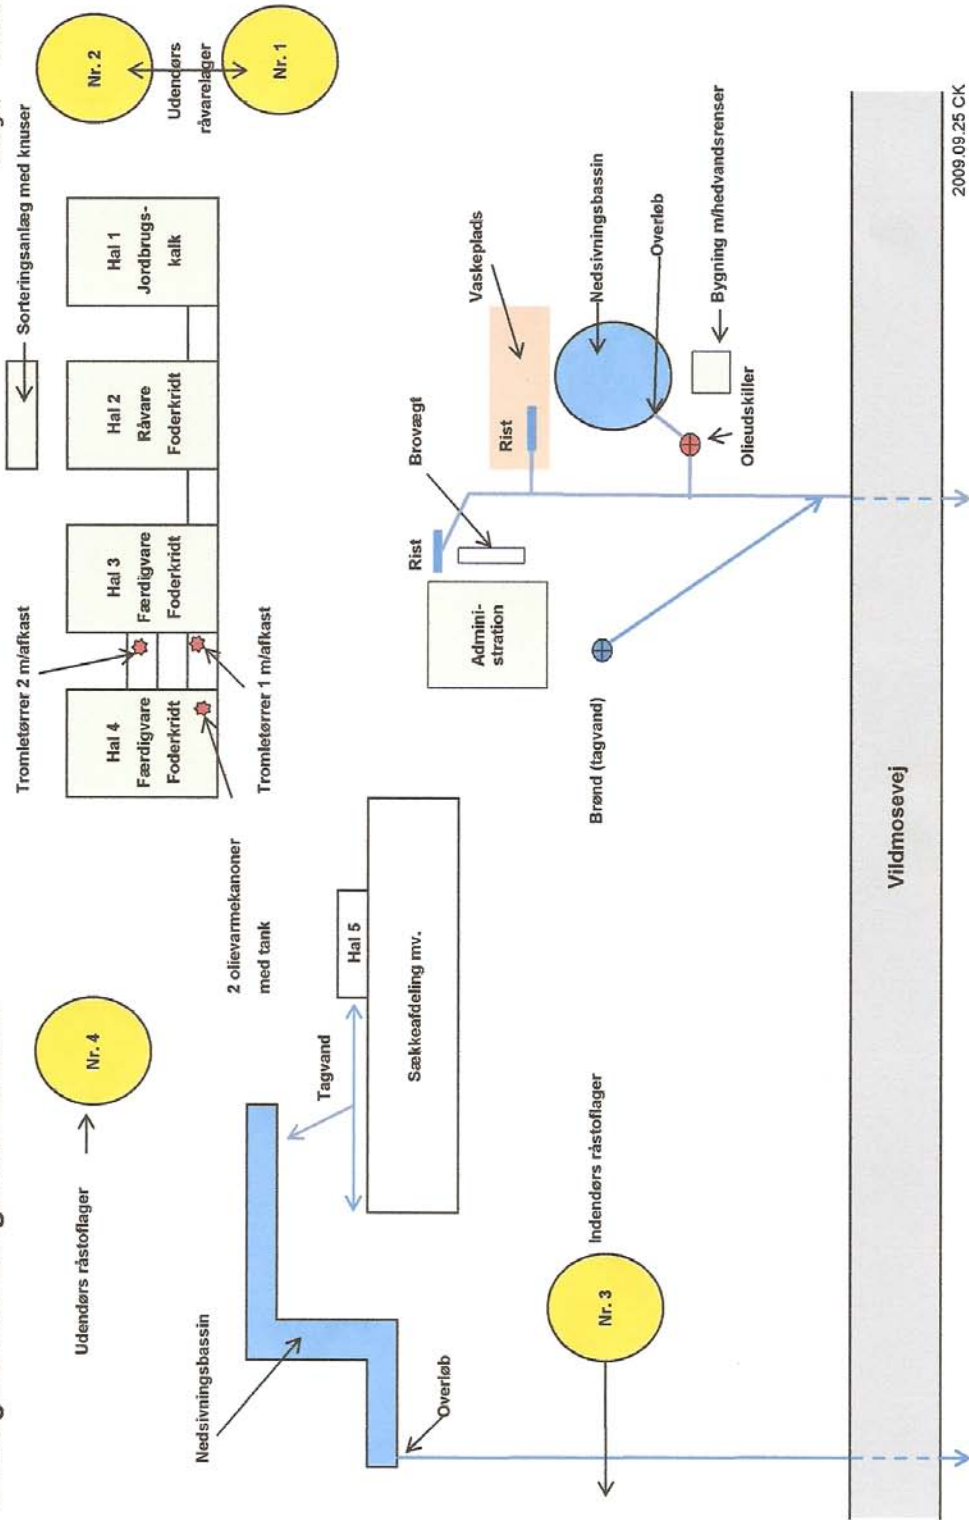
Nr. 2

Udendørs råvarelager

Nr. 1

Sorteringsanlæg med knuser

Hal 1 Jordbrugskalk

Hal 2 Råvare Foderkridt

Hal 3 Færdigvare Foderkridt

Hal 4 Færdigvare Foderkridt

Tromletørrer 2 m/afkast

Tromletørrer 1 m/afkast

Vaskeplads

Nedsivningsbassin

Overløb

Bygning m/hedvandsrenser

Olieudskiller

Rist

Brovægt

Rist

Administration

Brønd (tagvand)

2 olievarmekanoner med tank

Hal 5

Sækkeafdeling mv.

Tagvand

Nr. 4

Udendørs råstoflager

Nedsivningsbassin

Overløb

Nr. 3

Indendørs råstoflager

Vildmosevej

2009.09.25 CK